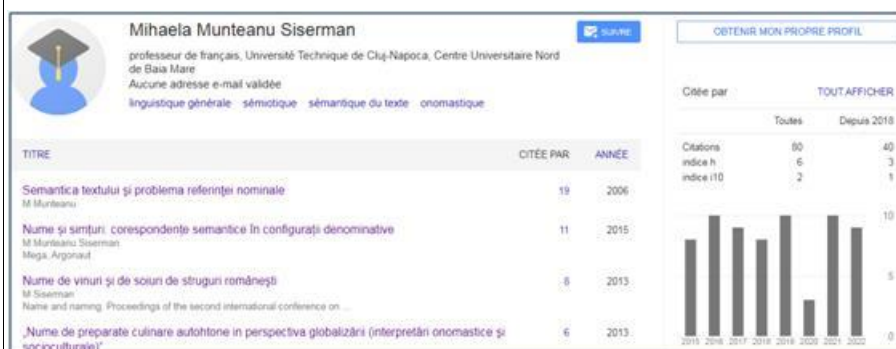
Mihaela Munteanu Siserman

professeur de français, Université Technique de Cluj-Napoca, Centre Universitaire Nord de Baia Mare
Aucune adresse e-mail validée
linguistique générale sémiotique sémantique du texte onomastique

SUIVRE

OBTENIR MON PROPRE PROFIL

| TITRE | CITÉE PAR | ANNÉE |
|---|---|---|
| Semantica textului şi problema referinţei nominale<br>M Munteanu | 19 | 2006 |
| Nume şi simţuri: corespondenţe semantice în configuraţii denominative<br>M Munteanu Siserman<br>Mega, Argonaut | 11 | 2015 |
| Nume de vinuri şi de soiuri de struguri româneşti<br>M Siserman<br>Name and naming. Proceedings of the second international conference on ... | 8 | 2013 |
| „Nume de preparate culinare autohtone în perspectiva globalizării (interpretări onomastice şi socioculturale)" | 6 | 2013 |

Citée par TOUT AFFICHER

| | Toutes | Depuis 2018 |
|---|---|---|
| Citations | 80 | 40 |
| indice h | 6 | 3 |
| indice i10 | 2 | 1 |

10
5
0
2015 2016 2017 2018 2019 2020 2021 2022